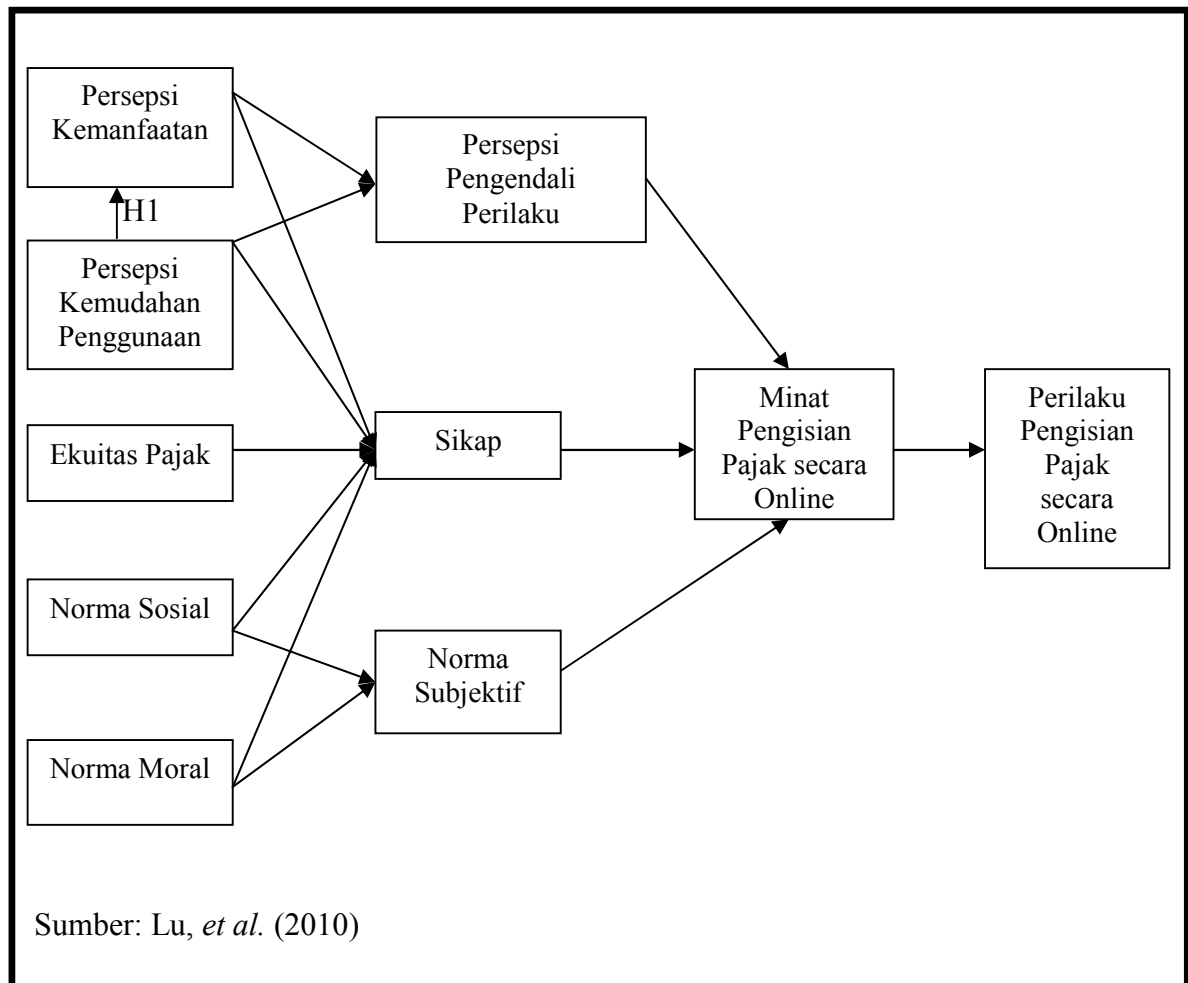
Persepsi Kemanfaatan

H1

Persepsi Kemudahan Penggunaan

Persepsi Pengendali Perilaku

Ekuitas Pajak

Sikap

Minat Pengisian Pajak secara Online

Perilaku Pengisian Pajak secara Online

Norma Sosial

Norma Subjektif

Norma Moral

Sumber: Lu, *et al.* (2010)